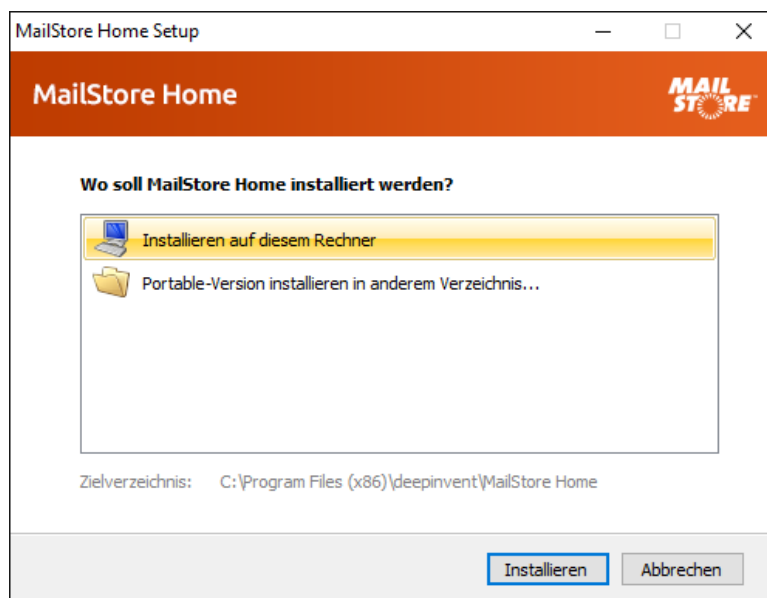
MailStore Home Setup

MailStore Home

MAIL STORE

Wo soll MailStore Home installiert werden?

Installieren auf diesem Rechner

Portable-Version installieren in anderem Verzeichnis...

Zielverzeichnis: C:\Program Files (x86)\deepinvent\MailStore Home

Installieren

Abbrechen